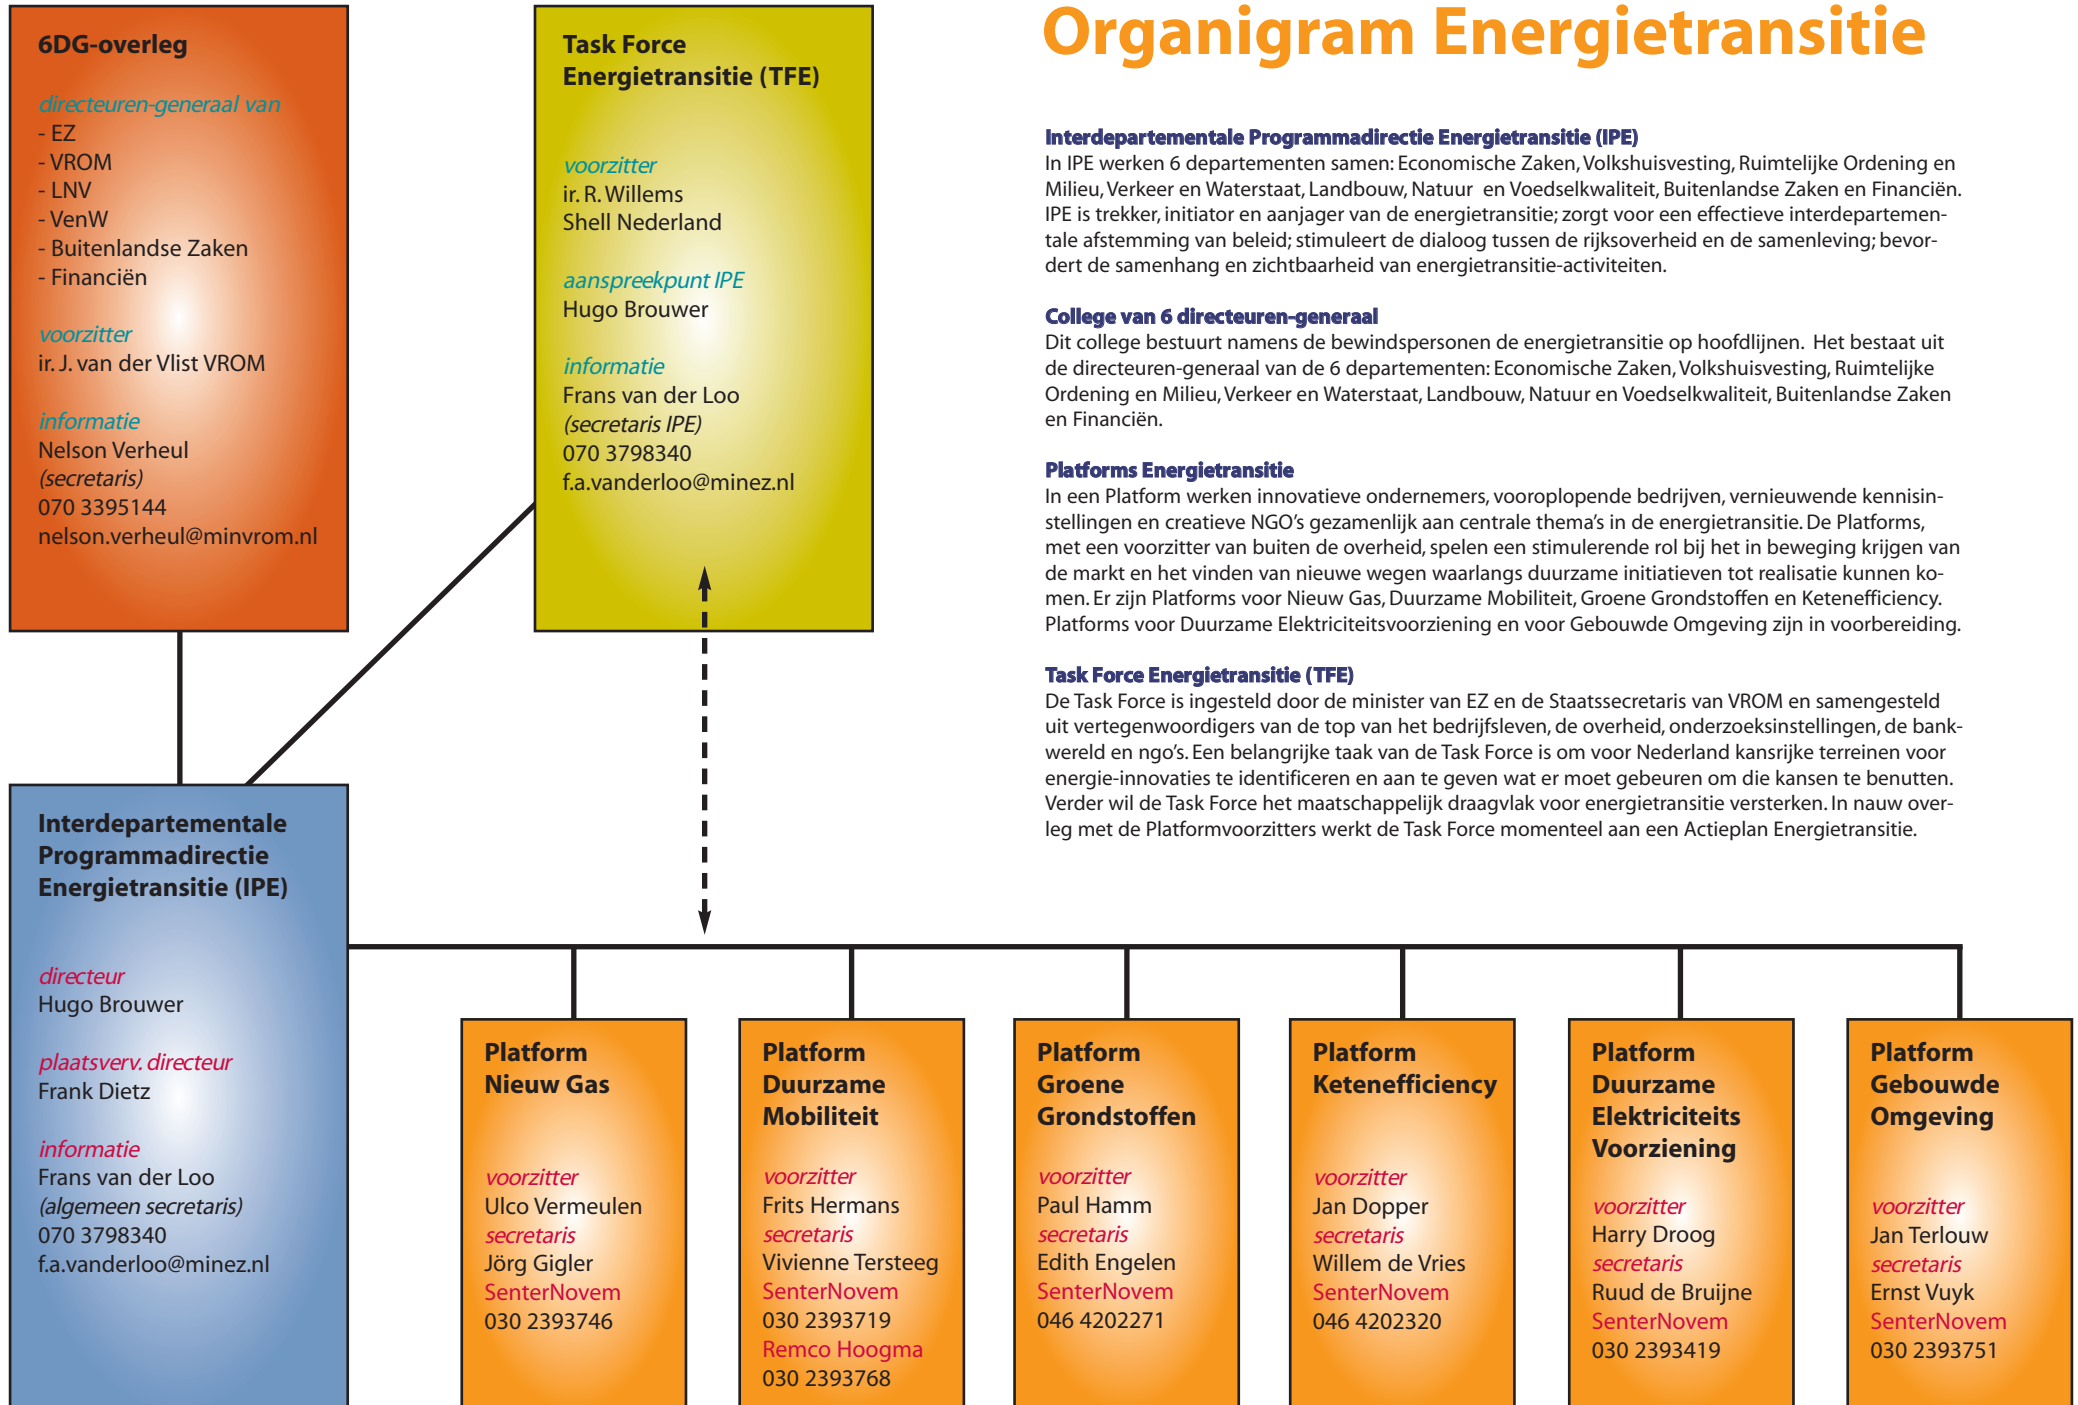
6DG-overleg

directeuren-generaal van
- EZ
- VROM
- LNV
- VenW
- Buitenlandse Zaken
- Financiën

voorzitter
ir. J. van der Vlist VROM

informatie
Nelson Verheul
(secretaris)
070 3395144
nelson.verheul@minvrom.nl

Task Force Energietransitie (TFE)

voorzitter
ir. R. Willems
Shell Nederland

aanspreekpunt IPE
Hugo Brouwer

informatie
Frans van der Loo
(secretaris IPE)
070 3798340
f.a.vanderloo@minez.nl

Organigram Energietransitie

Interdepartementale Programmadirectie Energietransitie (IPE)
In IPE werken 6 departementen samen: Economische Zaken, Volkshuisvesting, Ruimtelijke Ordening en Milieu, Verkeer en Waterstaat, Landbouw, Natuur en Voedselkwaliteit, Buitenlandse Zaken en Financiën. IPE is trekker, initiator en aanjager van de energietransitie; zorgt voor een effectieve interdepartementale afstemming van beleid; stimuleert de dialoog tussen de rijksoverheid en de samenleving; bevordert de samenhang en zichtbaarheid van energietransitie-activiteiten.

College van 6 directeuren-generaal
Dit college bestuurt namens de bewindspersonen de energietransitie op hoofdlijnen. Het bestaat uit de directeuren-generaal van de 6 departementen: Economische Zaken, Volkshuisvesting, Ruimtelijke Ordening en Milieu, Verkeer en Waterstaat, Landbouw, Natuur en Voedselkwaliteit, Buitenlandse Zaken en Financiën.

Platforms Energietransitie
In een Platform werken innovatieve ondernemers, vooroplopende bedrijven, vernieuwende kennisinstellingen en creatieve NGO's gezamenlijk aan centrale thema's in de energietransitie. De Platforms, met een voorzitter van buiten de overheid, spelen een stimulerende rol bij het in beweging krijgen van de markt en het vinden van nieuwe wegen waarlangs duurzame initiatieven tot realisatie kunnen komen. Er zijn Platforms voor Nieuw Gas, Duurzame Mobiliteit, Groene Grondstoffen en Ketenefficiency. Platforms voor Duurzame Elektriciteitsvoorziening en voor Gebouwde Omgeving zijn in voorbereiding.

Task Force Energietransitie (TFE)
De Task Force is ingesteld door de minister van EZ en de Staatssecretaris van VROM en samengesteld uit vertegenwoordigers van de top van het bedrijfsleven, de overheid, onderzoeksinstellingen, de bankwereld en ngo's. Een belangrijke taak van de Task Force is om voor Nederland kansrijke terreinen voor energie-innovaties te identificeren en aan te geven wat er moet gebeuren om die kansen te benutten. Verder wil de Task Force het maatschappelijk draagvlak voor energietransitie versterken. In nauw overleg met de Platformvoorzitters werkt de Task Force momenteel aan een Actieplan Energietransitie.

Interdepartementale Programmadirectie Energietransitie (IPE)

directeur
Hugo Brouwer

plaatsverv. directeur
Frank Dietz

informatie
Frans van der Loo
(algemeen secretaris)
070 3798340
f.a.vanderloo@minez.nl

Platform Nieuw Gas

voorzitter
Ulco Vermeulen
secretaris
Jörg Gigler
SenterNovem
030 2393746

Platform Duurzame Mobiliteit

voorzitter
Frits Hermans
secretaris
Vivienne Tersteeg
SenterNovem
030 2393719
Remco Hoogma
030 2393768

Platform Groene Grondstoffen

voorzitter
Paul Hamm
secretaris
Edith Engelen
SenterNovem
046 4202271

Platform Ketenefficiency

voorzitter
Jan Dopper
secretaris
Willem de Vries
SenterNovem
046 4202320

Platform Duurzame Elektriciteits Voorziening

voorzitter
Harry Droog
secretaris
Ruud de Bruijne
SenterNovem
030 2393419

Platform Gebouwde Omgeving

voorzitter
Jan Terlouw
secretaris
Ernst Vuyk
SenterNovem
030 2393751